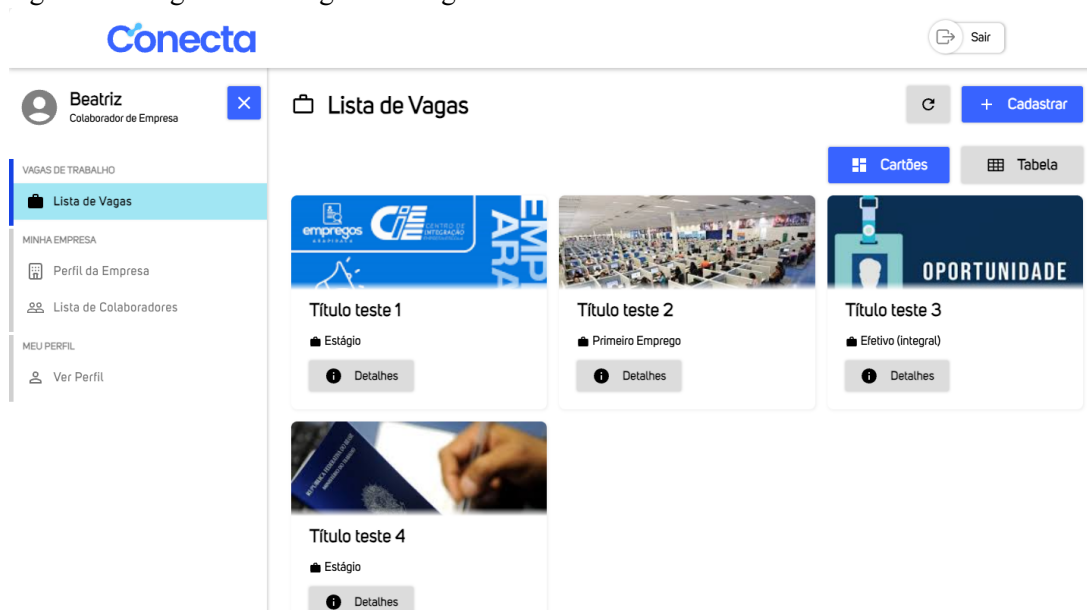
Conecta

Sair

Beatriz
Colaborador de Empresa

VAGAS DE TRABALHO
Lista de Vagas
MINHA EMPRESA
Perfil da Empresa
Lista de Colaboradores
MEU PERFIL
Ver Perfil

Lista de Vagas

+ Cadastrar

Cartões
Tabela

empregos ARAPIRACA CIEE CENTRO DE INTEGRAÇÃO EMPRESA-ESCOLA EMP ARA

Título teste 1
Estágio
Detalhes

Título teste 2
Primeiro Emprego
Detalhes

OPORTUNIDADE
Título teste 3
Efetivo (integral)
Detalhes

Título teste 4
Estágio
Detalhes